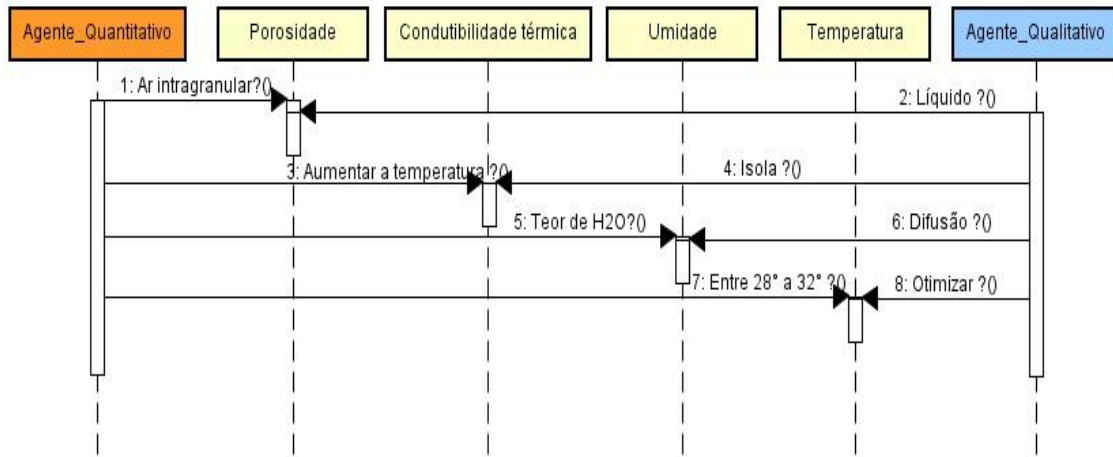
Agente_Quantitativo

Porosidade

Condutibilidade térmica

Umidade

Temperatura

Agente_Qualitativo

1: Ar intragranular?()

2: Líquido ?()

3: Aumentar a temperatura ?()

4: Isola ?()

5: Teor de H2O?()

6: Difusão ?()

7: Entre 28° a 32° ?()

8: Otimizar ?()